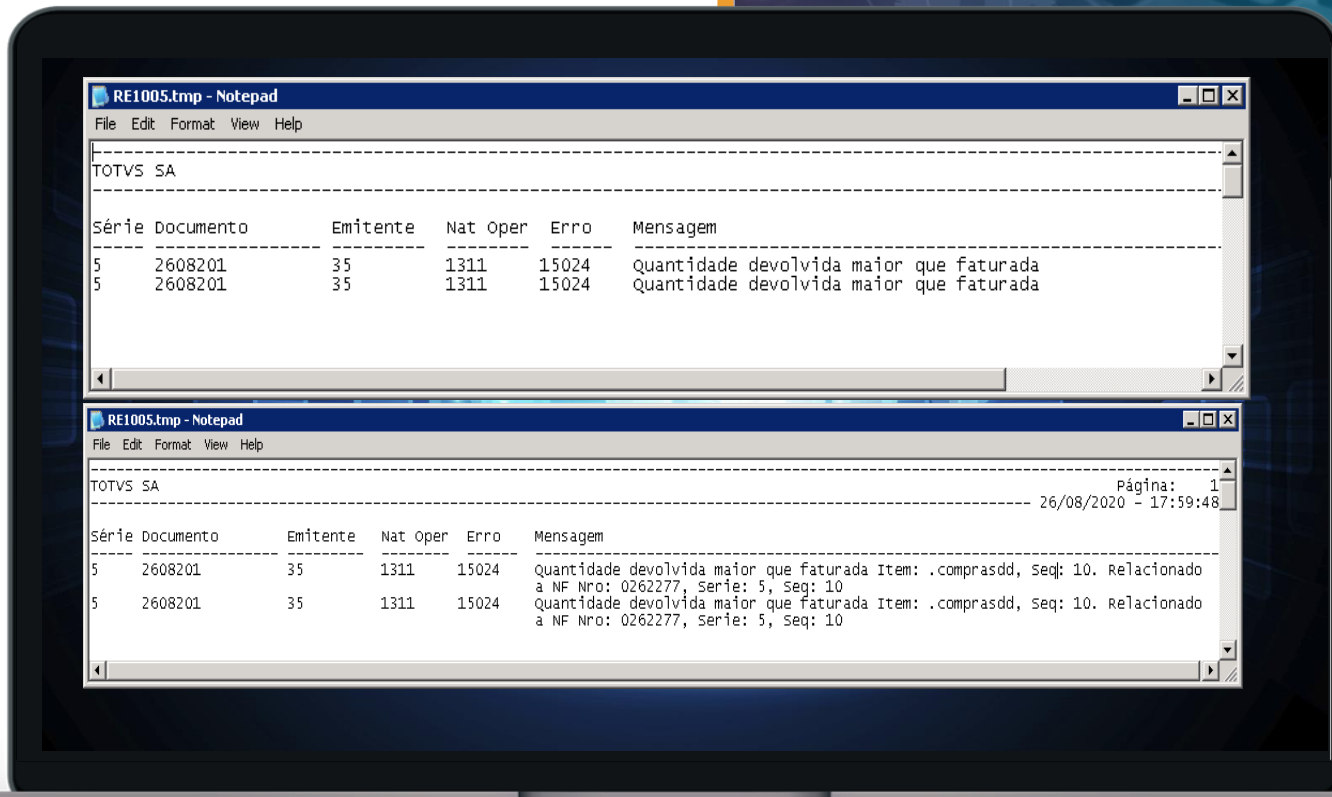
RE1005.tmp - Notepad

File Edit Format View Help

TOTVS SA

| Série | Documento | Emitente | Nat Oper | Erro | Mensagem |
|---|---|---|---|---|---|
| 5 | 2608201 | 35 | 1311 | 15024 | Quantidade devolvida maior que faturada |
| 5 | 2608201 | 35 | 1311 | 15024 | Quantidade devolvida maior que faturada |

RE1005.tmp - Notepad

File Edit Format View Help

TOTVS SA

Página: 1

26/08/2020 - 17:59:48

| Série | Documento | Emitente | Nat Oper | Erro | Mensagem |
|---|---|---|---|---|---|
| 5 | 2608201 | 35 | 1311 | 15024 | Quantidade devolvida maior que faturada Item: .comprasdd, Seq: 10. Relacionado a NF Nro: 0262277, Serie: 5, Seq: 10 |
| 5 | 2608201 | 35 | 1311 | 15024 | Quantidade devolvida maior que faturada Item: .comprasdd, Seq: 10. Relacionado a NF Nro: 0262277, Serie: 5, Seq: 10 |